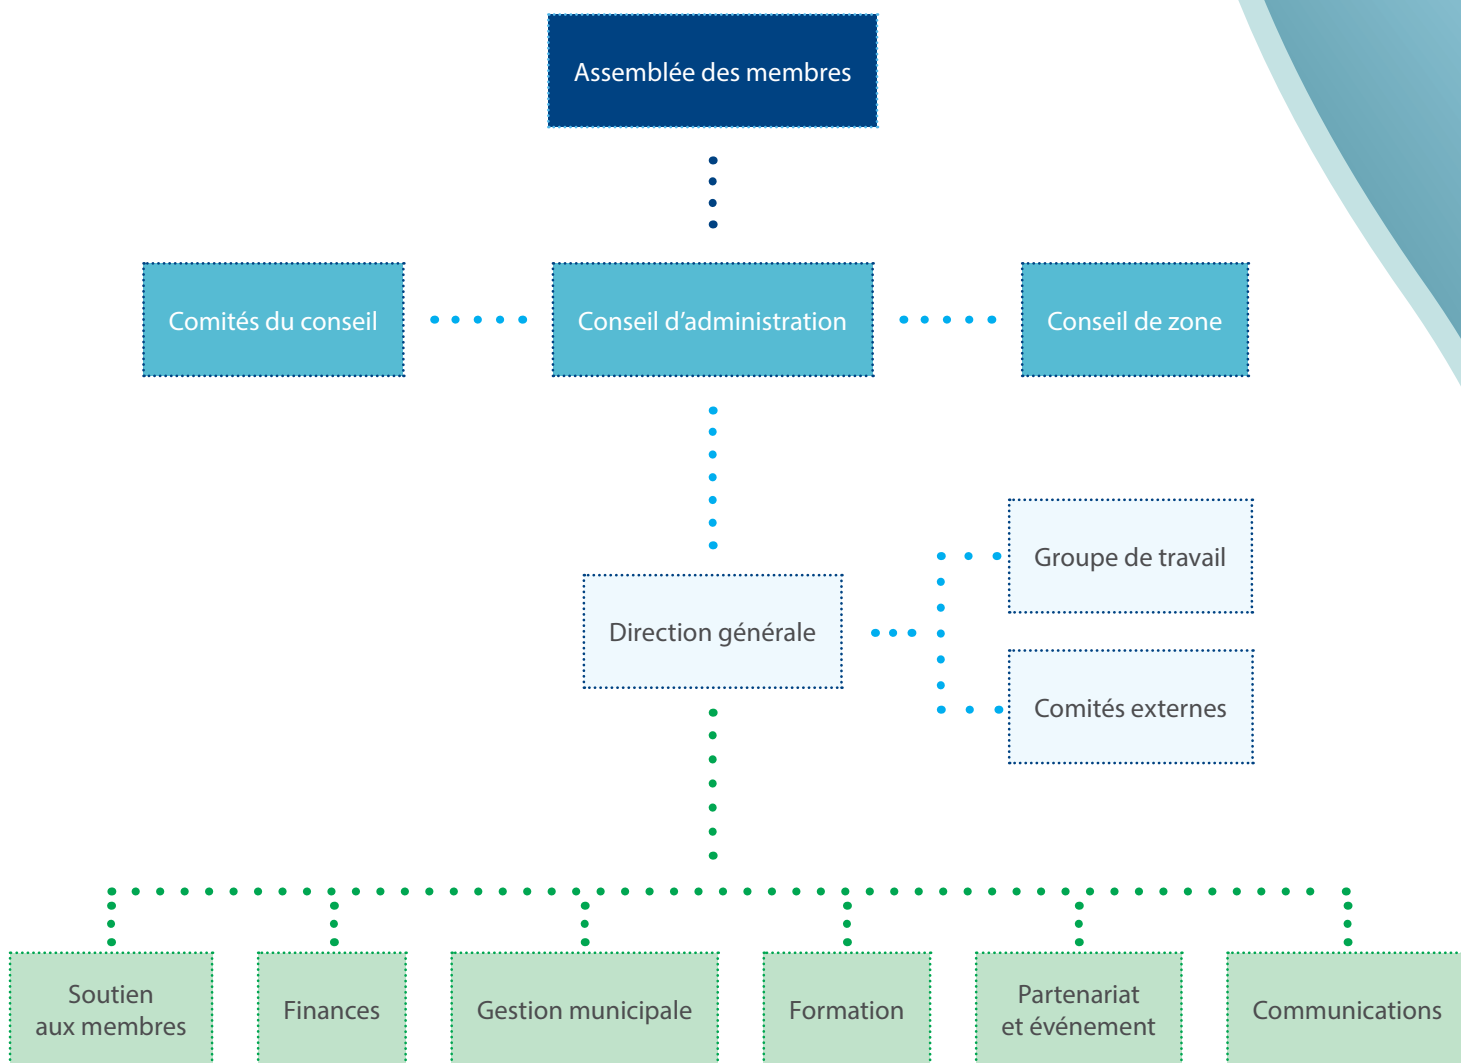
Assemblée des membres

Comités du conseil

Conseil d'administration

Conseil de zone

Direction générale

Groupe de travail

Comités externes

Soutien aux membres

Finances

Gestion municipale

Formation

Partenariat et événement

Communications